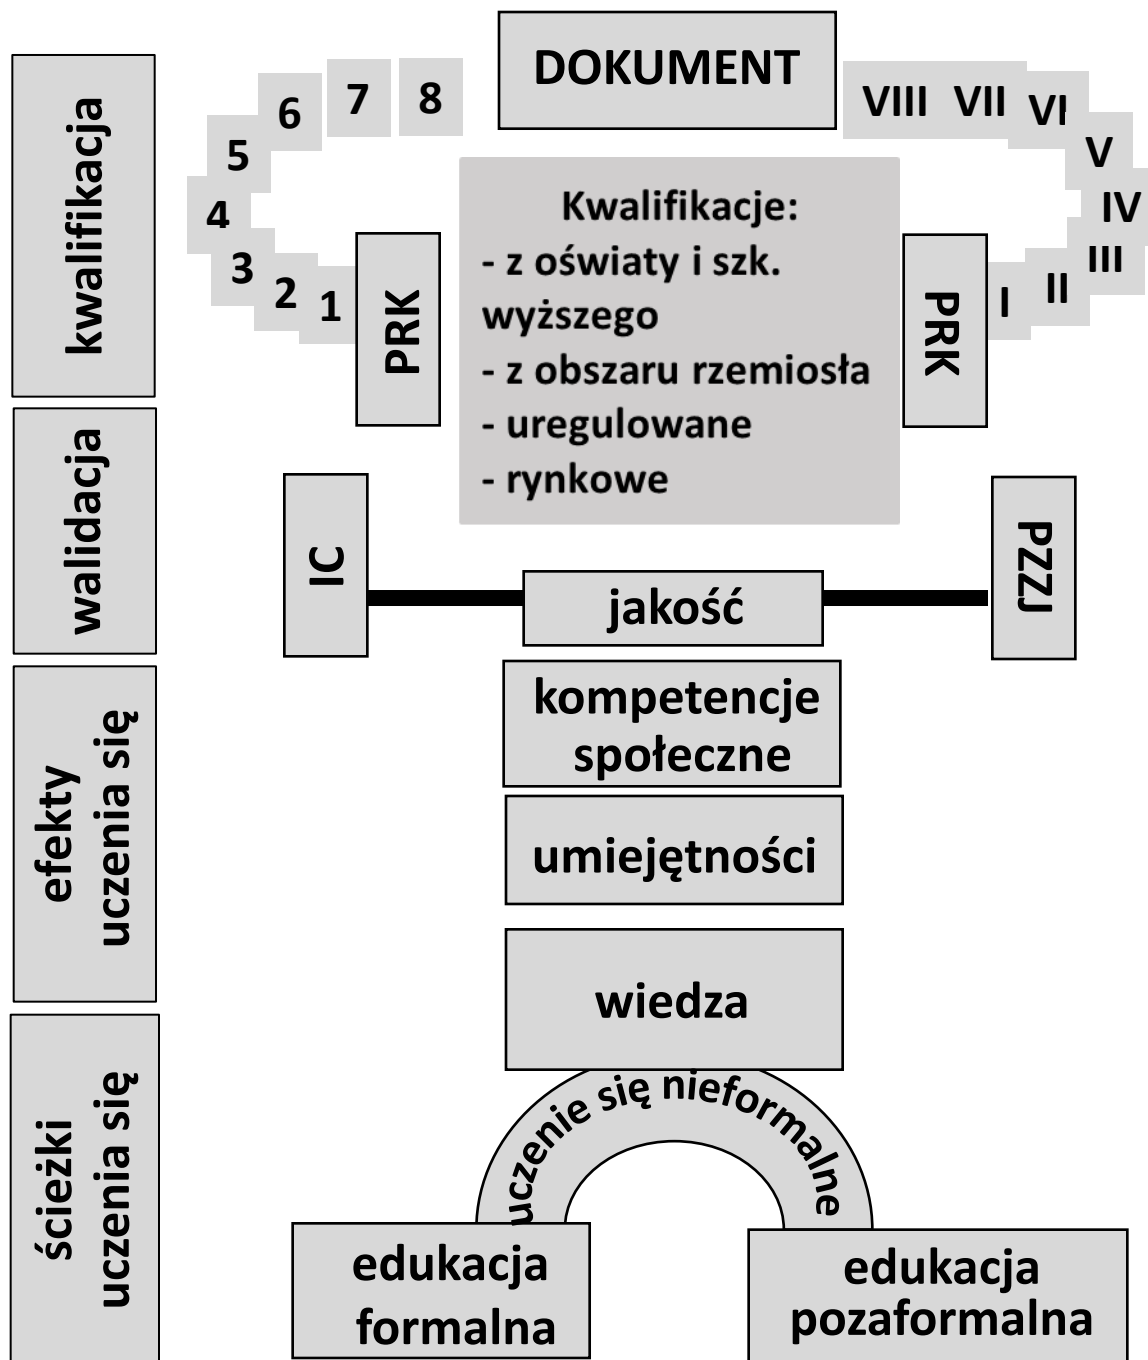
kwalifikacja

walidacja

efekty uczenia się

ścieżki uczenia się

DOKUMENT

8 7 6 5 4 3 2 1

VIII VII VI V IV III II I

PRK

Kwalifikacje:
- z oświaty i szk. wyższego
- z obszaru rzemiosła
- uregulowane
- rynkowe

PRK

IC

jakość

PZZJ

kompetencje społeczne

umiejętności

wiedza

uczenie się nieformalne

edukacja formalna

edukacja pozaformalna